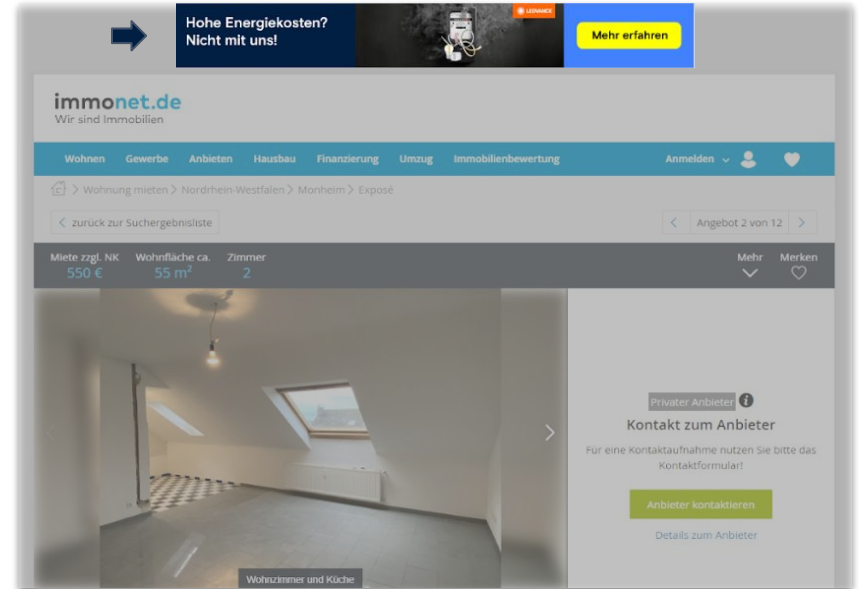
Hohe Energiekosten?
Nicht mit uns!

LEDVANCE

Mehr erfahren

immonet.de
Wir sind Immobilien

Wohnen Gewerbe Anbieten Hausbau Finanzierung Umzug Immobilienbewertung Anmelden

> Wohnung mieten > Nordrhein-Westfalen > Monheim > Exposé

< zurück zur Suchergebnisliste

< Angebot 2 von 12 >

Miete zzgl. NK 550 € Wohnfläche ca. 55 m² Zimmer 2

Mehr Merken

Privater Anbieter

Kontakt zum Anbieter

Für eine Kontaktaufnahme nutzen Sie bitte das Kontaktformular!

Anbieter kontaktieren

Details zum Anbieter

Wohnzimmer und Küche